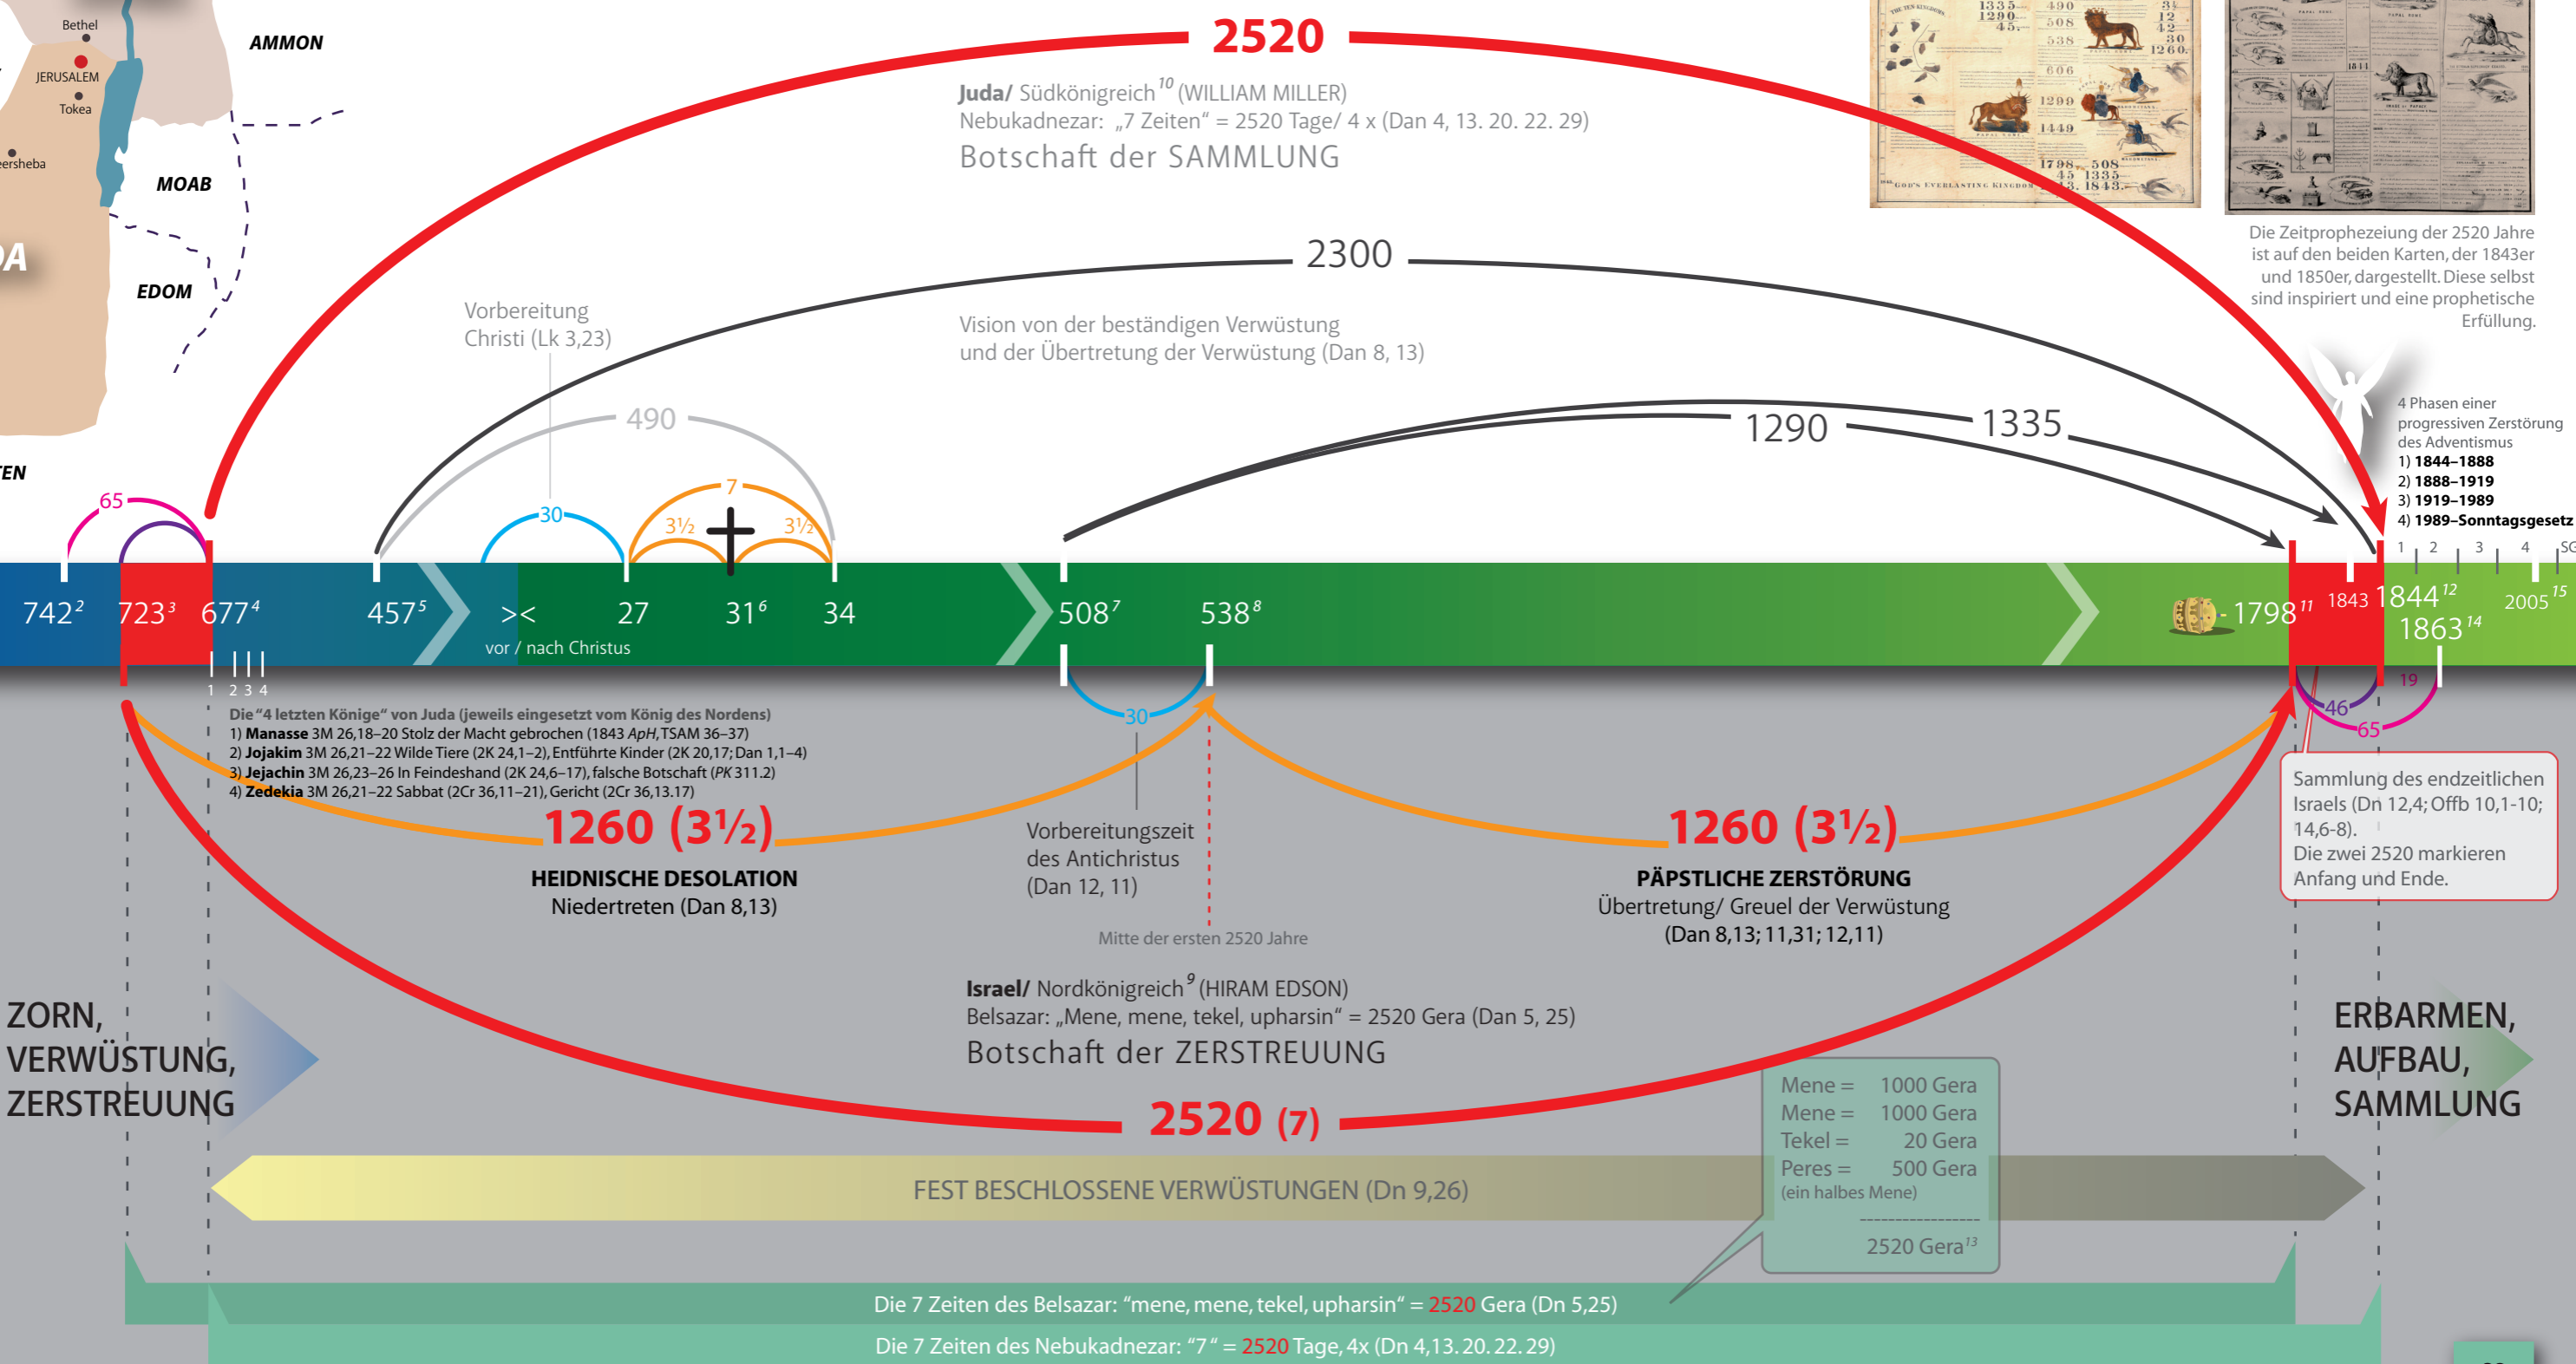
Bethel
JERUSALEM
Tokea
eersheba
AMMON
MOAB
EDOM
DA
TEN

2520
Juda/ Südkönigreich$^{10}$ (WILLIAM MILLER)
Nebukadnezar: „7 Zeiten“ = 2520 Tage/ 4 x (Dan 4, 13. 20. 22. 29)
Botschaft der SAMMLUNG

Die Zeitprophezeiung der 2520 Jahre ist auf den beiden Karten, der 1843er und 1850er, dargestellt. Diese selbst sind inspiriert und eine prophetische Erfüllung.

2300
Vision von der beständigen Verwüstung und der Übertretung der Verwüstung (Dan 8, 13)

Vorbereitung Christi (Lk 3,23)

490
30
7
3½
3½
1290
1335

4 Phasen einer progressiven Zerstörung des Adventismus
1) 1844–1888
2) 1888–1919
3) 1919–1989
4) 1989–Sonntagsgesetz
1 2 3 4 SG

65
742$^{2}$ 723$^{3}$ 677$^{4}$ 457$^{5}$ >< 27 31$^{6}$ 34 508$^{7}$ 538$^{8}$ - 1798$^{11}$ 1843 1844$^{12}$ 1863$^{14}$ 2005$^{15}$
vor / nach Christus
1 2 3 4
19
46
65
30

Die “4 letzten Könige“ von Juda (jeweils eingesetzt vom König des Nordens)
1) Manasse 3M 26,18–20 Stolz der Macht gebrochen (1843 ApH, TSAM 36–37)
2) Jojakim 3M 26,21–22 Wilde Tiere (2K 24,1–2), Entführte Kinder (2K 20,17; Dan 1,1–4)
3) Jejachin 3M 26,23–26 In Feindeshand (2K 24,6–17), falsche Botschaft (PK 311.2)
4) Zedekia 3M 26,21–22 Sabbat (2Cr 36,11–21), Gericht (2Cr 36,13.17)

1260 (3½)
HEIDNISCHE DESOLATION
Niedertreten (Dan 8,13)

Vorbereitungszeit des Antichristus (Dan 12, 11)
Mitte der ersten 2520 Jahre

1260 (3½)
PÄPSTLICHE ZERSTÖRUNG
Übertretung/ Greuel der Verwüstung (Dan 8,13; 11,31; 12,11)

Sammlung des endzeitlichen Israels (Dn 12,4; Offb 10,1-10; 14,6-8).
Die zwei 2520 markieren Anfang und Ende.

Israel/ Nordkönigreich$^{9}$ (HIRAM EDSON)
Belsazar: „Mene, mene, tekel, upharsin“ = 2520 Gera (Dan 5, 25)
Botschaft der ZERSTREUUNG

ZORN, VERWÜSTUNG, ZERSTREUUNG

ERBARMEN, AUFBAU, SAMMLUNG

| Mene = | 1000 Gera |
|---|---|
| Mene = | 1000 Gera |
| Tekel = | 20 Gera |
| Peres = (ein halbes Mene) | 500 Gera |
| | 2520 Gera$^{13}$ |

2520 (7)

FEST BESCHLOSSENE VERWÜSTUNGEN (Dn 9,26)

Die 7 Zeiten des Belsazar: “mene, mene, tekel, upharsin“ = 2520 Gera (Dn 5,25)
Die 7 Zeiten des Nebukadnezar: “7“ = 2520 Tage, 4x (Dn 4,13. 20. 22. 29)